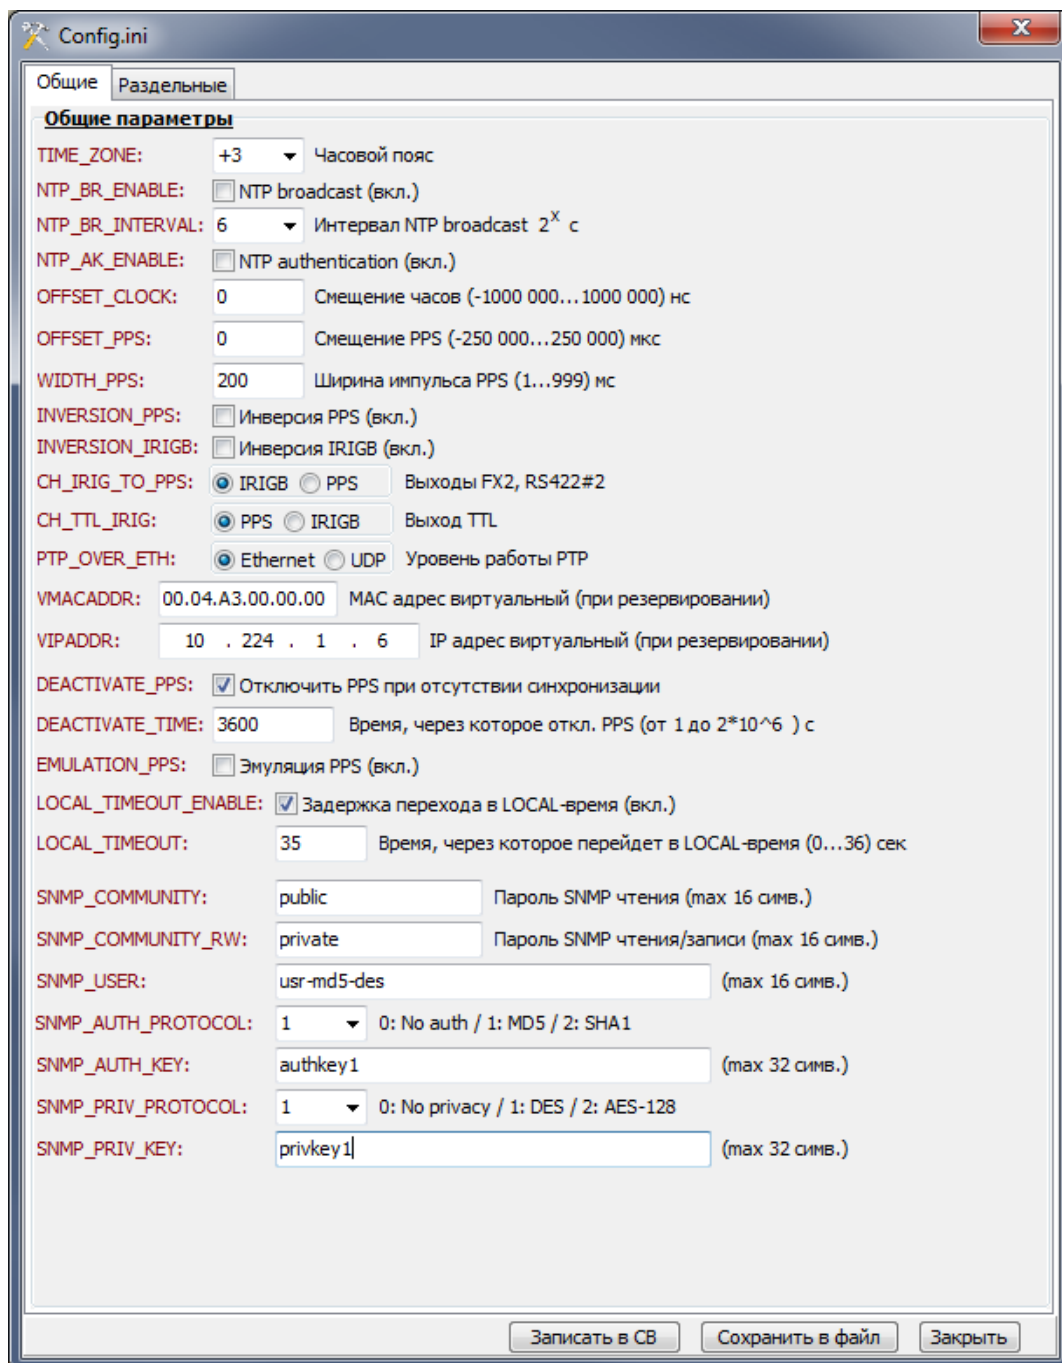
Config.ini

Общие | Раздельные

Общие параметры

TIME_ZONE: +3 Часовой пояс

NTP_BR_ENABLE: NTP broadcast (вкл.)

NTP_BR_INTERVAL: 6 Интервал NTP broadcast $2^X$ с

NTP_AK_ENABLE: NTP authentication (вкл.)

OFFSET_CLOCK: 0 Смещение часов (-1000 000...1000 000) нс

OFFSET_PPS: 0 Смещение PPS (-250 000...250 000) мкс

WIDTH_PPS: 200 Ширина импульса PPS (1...999) мс

INVERSION_PPS: Инверсия PPS (вкл.)

INVERSION_IRIGB: Инверсия IRIGB (вкл.)

CH_IRIG_TO_PPS: IRIGB PPS Выходы FX2, RS422#2

CH_TTL_IRIG: PPS IRIGB Выход TTL

PTP_OVER_ETH: Ethernet UDP Уровень работы PTP

VMACADDR: 00.04.A3.00.00.00 MAC адрес виртуальный (при резервировании)

VIPADDR: 10 . 224 . 1 . 6 IP адрес виртуальный (при резервировании)

DEACTIVATE_PPS: Отключить PPS при отсутствии синхронизации

DEACTIVATE_TIME: 3600 Время, через которое откл. PPS (от 1 до 2*10^6 ) с

EMULATION_PPS: Эмуляция PPS (вкл.)

LOCAL_TIMEOUT_ENABLE: Задержка перехода в LOCAL-время (вкл.)

LOCAL_TIMEOUT: 35 Время, через которое перейдет в LOCAL-время (0...36) сек

SNMP_COMMUNITY: public Пароль SNMP чтения (max 16 симв.)

SNMP_COMMUNITY_RW: private Пароль SNMP чтения/записи (max 16 симв.)

SNMP_USER: usr-md5-des (max 16 симв.)

SNMP_AUTH_PROTOCOL: 1 0: No auth / 1: MD5 / 2: SHA1

SNMP_AUTH_KEY: authkey1 (max 32 симв.)

SNMP_PRIV_PROTOCOL: 1 0: No privacy / 1: DES / 2: AES-128

SNMP_PRIV_KEY: privkey1 (max 32 симв.)

Записать в СВ | Сохранить в файл | Закрыть